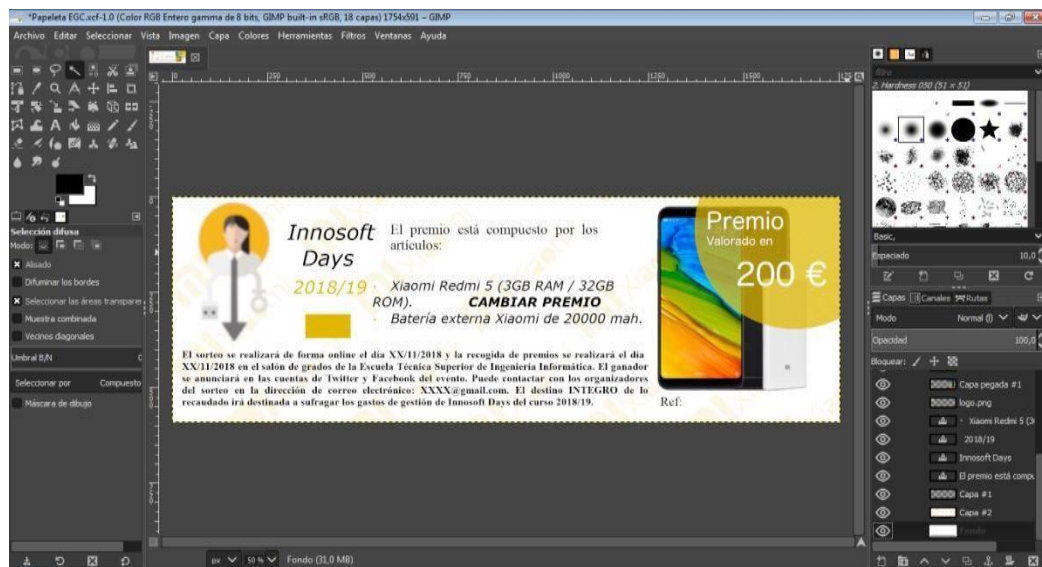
*Papeleta EGC.xcf-1.0 (Color RGB Entero gamma de 8 bits, GIMP built-in sRGB, 18 capas) 1754x591 – GIMP

Archivo Editar Seleccionar Vista Imagen Capa Colores Herramientas Filtros Ventanas Ayuda

Selección difusa
Modo:
Alisado
Difuminar los bordes
Seleccionar las áreas transparentes
Muestra combinada
Vecinos diagonales
Umbral 8/N
Seleccionar por Compuesto
Máscara de dibujo

Innosoft Days
2018/19

El premio está compuesto por los artículos:

Xiaomi Redmi 5 (3GB RAM / 32GB ROM). CAMBIAR PREMIO
Batería externa Xiaomi de 20000 mah.

Premio
Valorado en
200 €

El sorteo se realizará de forma online el día XX/11/2018 y la recogida de premios se realizará el día XX/11/2018 en el salón de grados de la Escuela Técnica Superior de Ingeniería Informática. El ganador se anunciará en las cuentas de Twitter y Facebook del evento. Puede contactar con los organizadores del sorteo en la dirección de correo electrónico: XXXX@gmail.com. El destino INTEGRO de lo recaudado irá destinada a sufragar los gastos de gestión de Innosoft Days del curso 2018/19.

Ref:

2. Hardness 050 (51 × 51)
Basic,
Espaciado 10,0
Capas Canales Rutas
Modo Normal
Opacidad 100,0
Bloquear:
Capa pegada #1
logo.png
Xiaomi Redmi 5 (3
2018/19
Innosoft Days
El premio está compu
Capa #1
Capa #2
Fondo

px 50 % Fondo (31,0 MB)